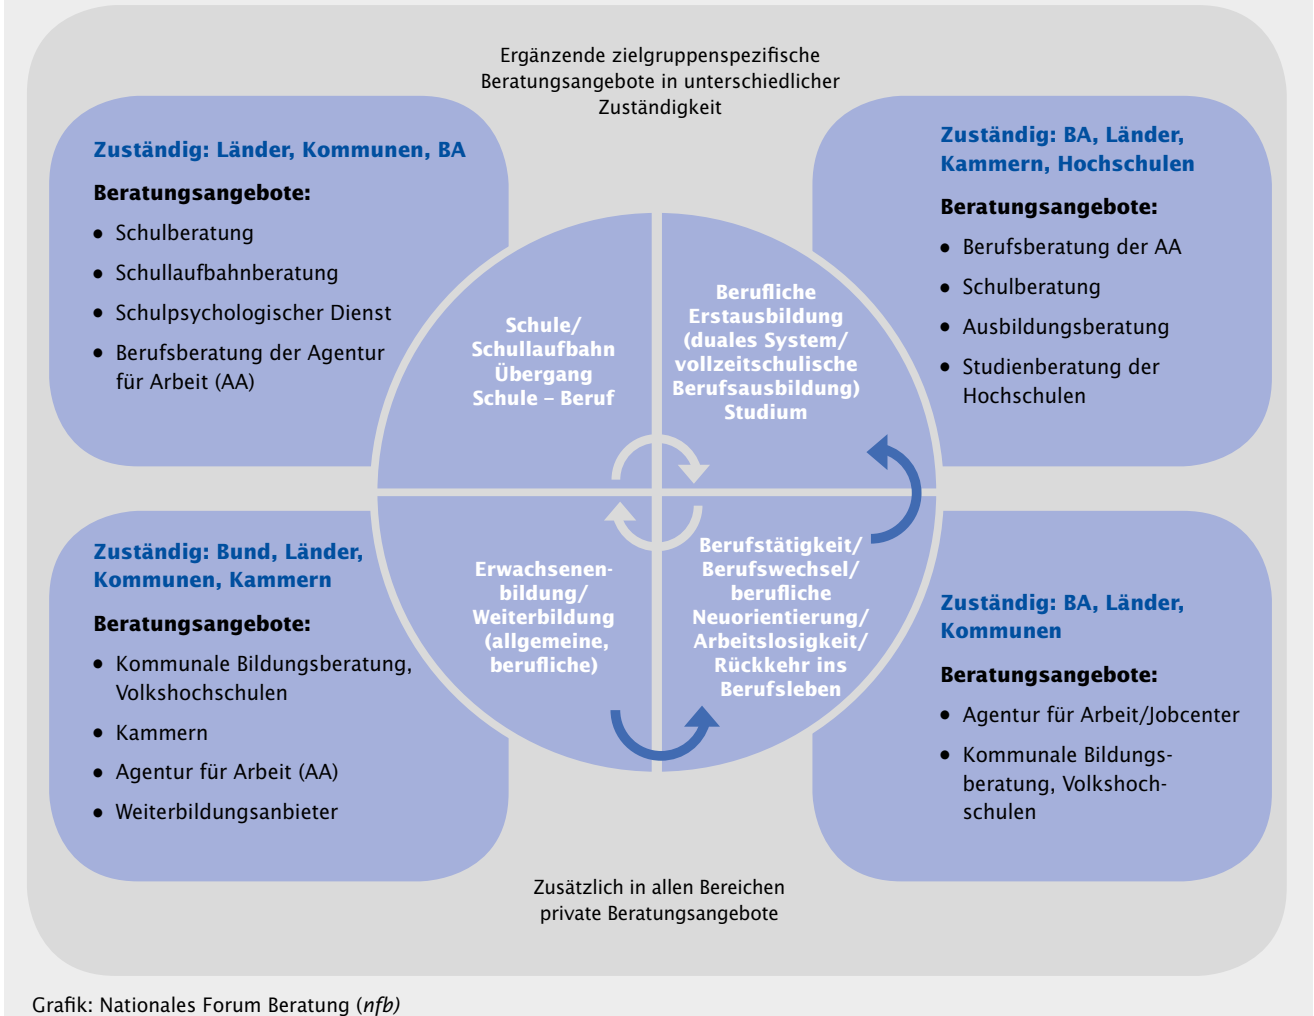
Ergänzende zielgruppenspezifische Beratungsangebote in unterschiedlicher Zuständigkeit

Zuständig: Länder, Kommunen, BA

Beratungsangebote:

- Schulberatung
- Schullaufbahnberatung
- Schulpsychologischer Dienst
- Berufsberatung der Agentur für Arbeit (AA)

Zuständig: BA, Länder, Kammern, Hochschulen

Beratungsangebote:

- Berufsberatung der AA
- Schulberatung
- Ausbildungsberatung
- Studienberatung der Hochschulen

Schule/ Schullaufbahn Übergang Schule – Beruf

Berufliche Erstausbildung (duales System/ vollzeitschulische Berufsausbildung) Studium

Erwachsenenbildung/ Weiterbildung (allgemeine, berufliche)

Berufstätigkeit/ Berufswechsel/ berufliche Neuorientierung/ Arbeitslosigkeit/ Rückkehr ins Berufsleben

Zuständig: Bund, Länder, Kommunen, Kammern

Beratungsangebote:

- Kommunale Bildungsberatung, Volkshochschulen
- Kammern
- Agentur für Arbeit (AA)
- Weiterbildungsanbieter

Zuständig: BA, Länder, Kommunen

Beratungsangebote:

- Agentur für Arbeit/Jobcenter
- Kommunale Bildungsberatung, Volkshochschulen

Zusätzlich in allen Bereichen private Beratungsangebote

Grafik: Nationales Forum Beratung (*nfb*)